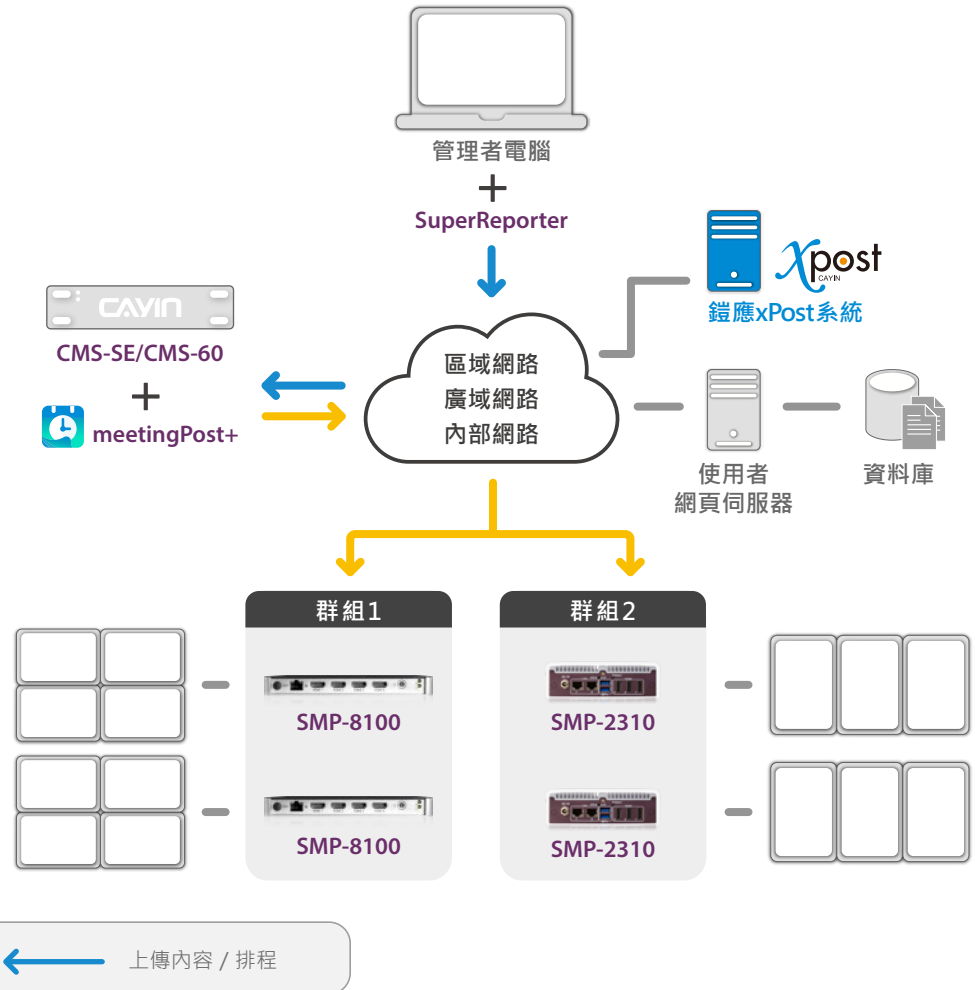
管理者電腦
+
SuperReporter

xpost
CAYIN
鎧應xPost系統

CAYIN
CMS-SE/CMS-60
+
meetingPost+

區域網路
廣域網路
內部網路

使用者
網頁伺服器

資料庫

群組1
SMP-8100
SMP-8100

群組2
SMP-2310
SMP-2310

上傳內容 / 排程